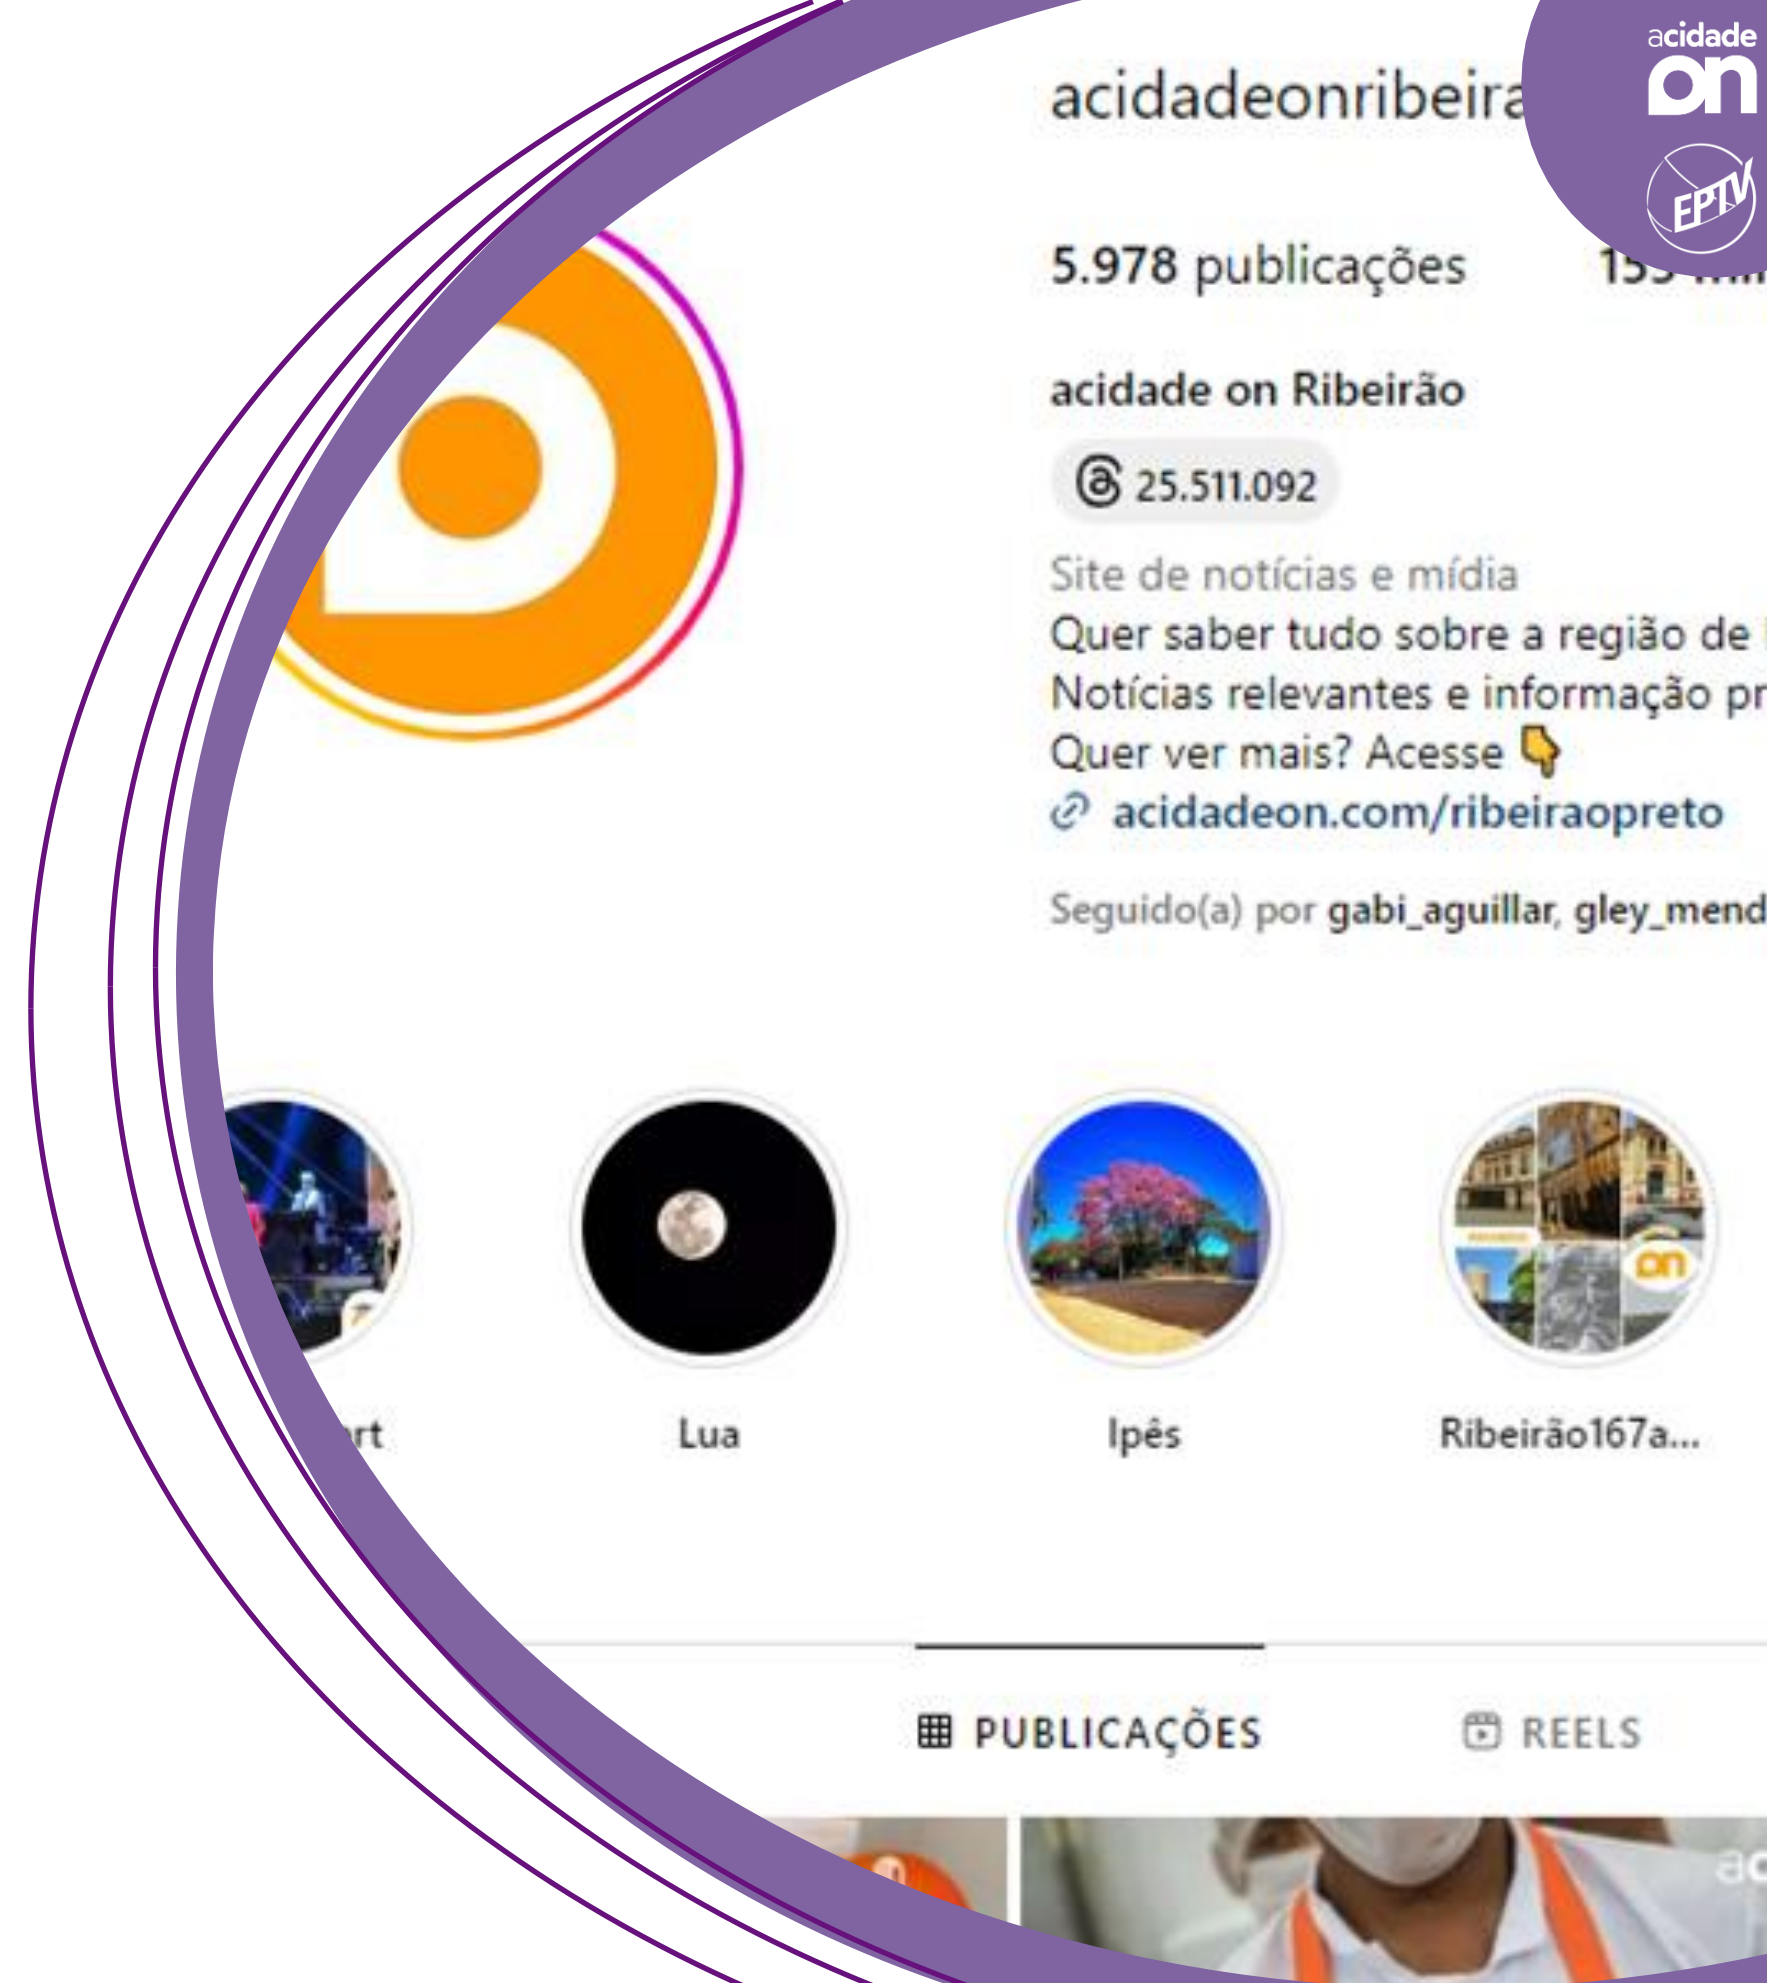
acidadeonribeira

acidade
on
EPTV

5.978 publicações 15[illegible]

acidade on Ribeirão

25.511.092

Site de notícias e mídia
Quer saber tudo sobre a região de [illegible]
Notícias relevantes e informação pr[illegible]
Quer ver mais? Acesse 👇
acidadeon.com/ribeiraopreto

Seguido(a) por gabi_aguillar, gley_mend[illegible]

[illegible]rt
Lua
Ipês
Ribeirão167a...

PUBLICAÇÕES
REELS

on
ac